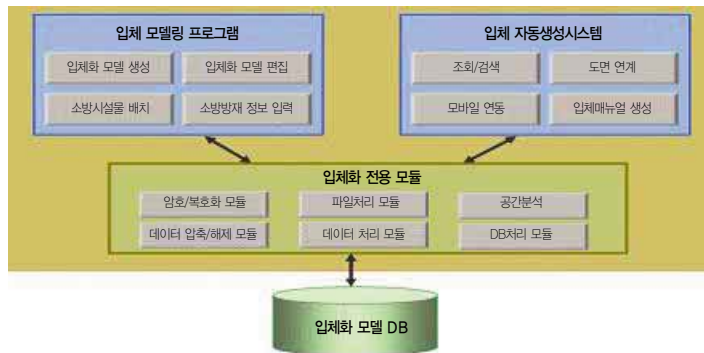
입체 모델링 프로그램

입체화 모델 생성

입체화 모델 편집

소방시설물 배치

소방방재 정보 입력

입체 자동생성시스템

조회/검색

도면 연계

모바일 연동

입체매뉴얼 생성

입체화 전용 모듈

암호/복호화 모듈

파일처리 모듈

공간분석

데이터 압축/해제 모듈

데이터 처리 모듈

DB처리 모듈

입체화 모델 DB